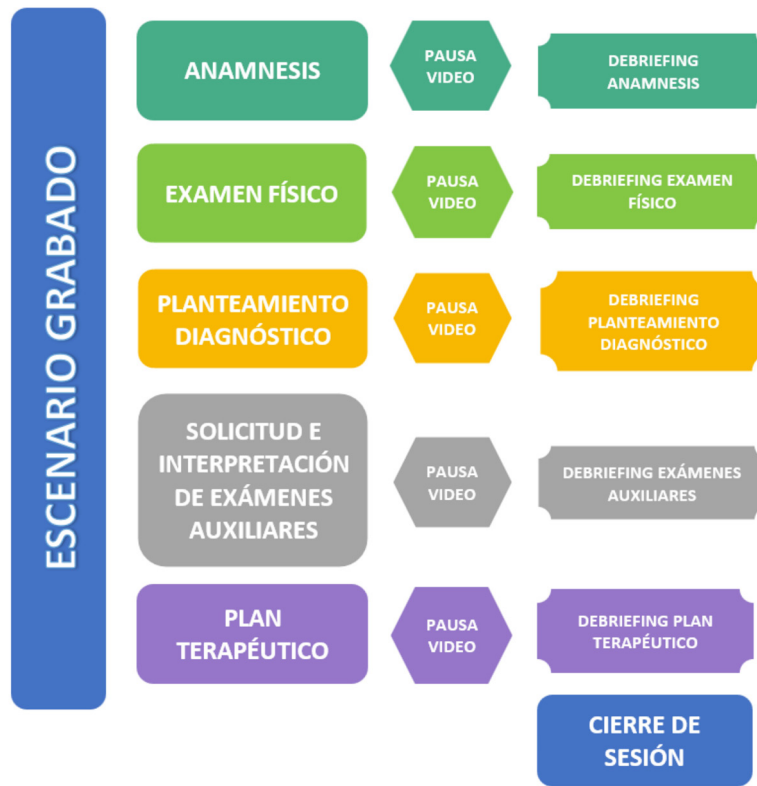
ESCENARIO GRABADO

ANAMNESIS

PAUSA VIDEO

DEBRIEFING ANAMNESIS

EXAMEN FÍSICO

PAUSA VIDEO

DEBRIEFING EXAMEN FÍSICO

PLANTEAMIENTO DIAGNÓSTICO

PAUSA VIDEO

DEBRIEFING PLANTEAMIENTO DIAGNÓSTICO

SOLICITUD E INTERPRETACIÓN DE EXÁMENES AUXILIARES

PAUSA VIDEO

DEBRIEFING EXÁMENES AUXILIARES

PLAN TERAPÉUTICO

PAUSA VIDEO

DEBRIEFING PLAN TERAPÉUTICO

CIERRE DE SESIÓN